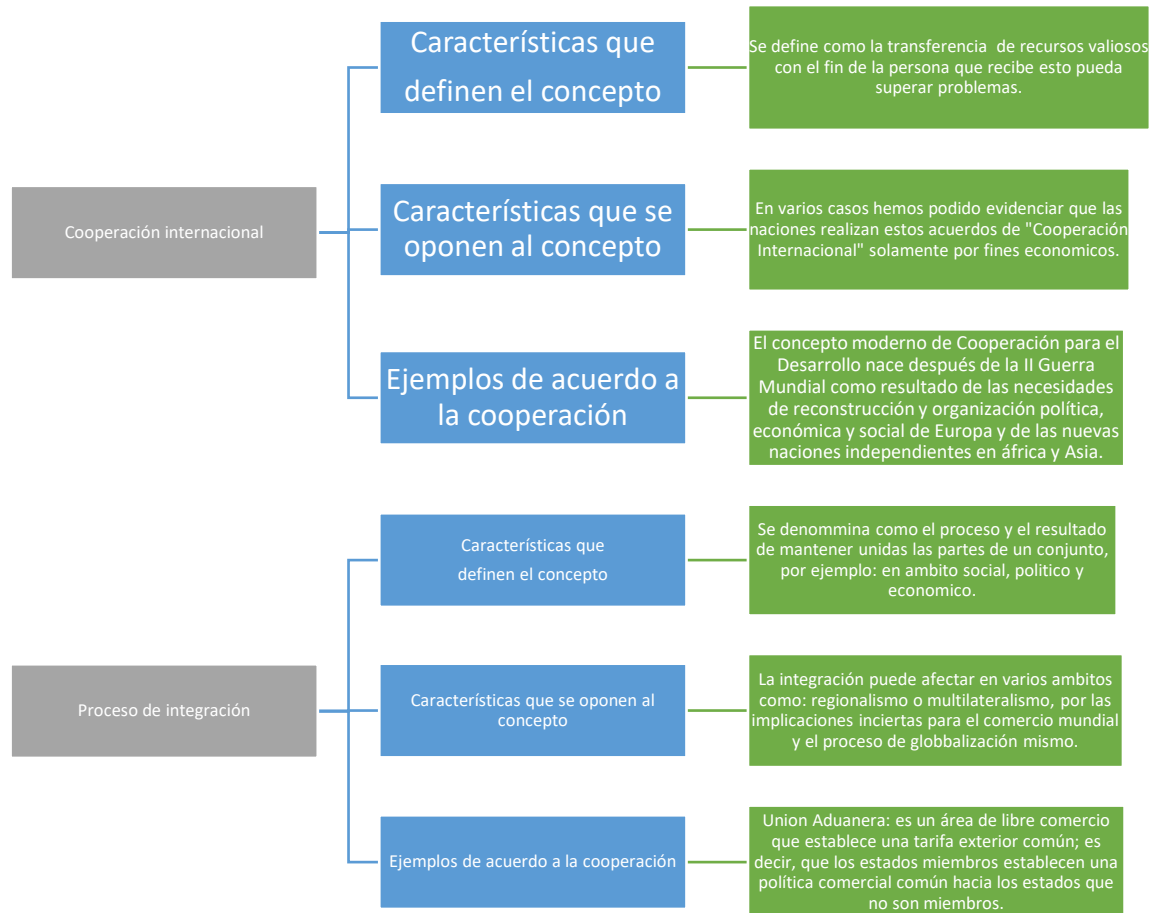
Cooperación internacional

Características que definen el concepto

Se define como la transferencia de recursos valiosos con el fin de la persona que recibe esto pueda superar problemas.

Características que se oponen al concepto

En varios casos hemos podido evidenciar que las naciones realizan estos acuerdos de "Cooperación Internacional" solamente por fines economicos.

Ejemplos de acuerdo a la cooperación

El concepto moderno de Cooperación para el Desarrollo nace después de la II Guerra Mundial como resultado de las necesidades de reconstrucción y organización política, económica y social de Europa y de las nuevas naciones independientes en áfrica y Asia.

Proceso de integración

Características que definen el concepto

Se denommina como el proceso y el resultado de mantener unidas las partes de un conjunto, por ejemplo: en ambito social, politico y economico.

Características que se oponen al concepto

La integración puede afectar en varios ambitos como: regionalismo o multilateralismo, por las implicaciones inciertas para el comercio mundial y el proceso de globbalización mismo.

Ejemplos de acuerdo a la cooperación

Union Aduanera: es un área de libre comercio que establece una tarifa exterior común; es decir, que los estados miembros establecen una política comercial común hacia los estados que no son miembros.